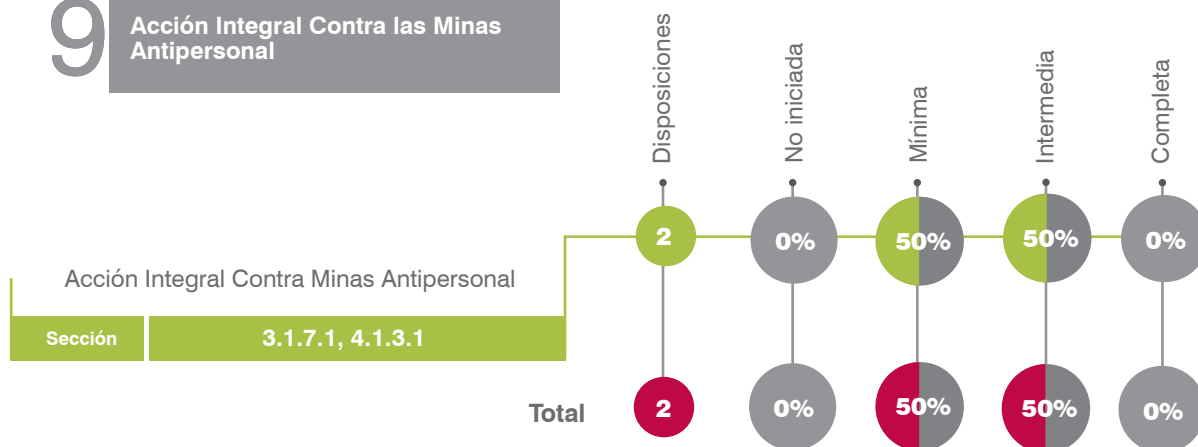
9 Acción Integral Contra las Minas Antipersonal

Disposiciones

No iniciada

Mínima

Intermedia

Completa

Acción Integral Contra Minas Antipersonal

| Sección | 3.1.7.1, 4.1.3.1 |
|---|---|

2 0% 50% 50% 0%

Total 2 0% 50% 50% 0%